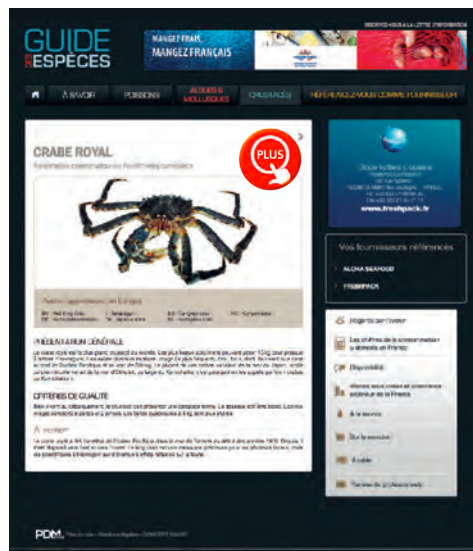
GUIDE DES ESPÈCES

INSCRIVEZ-VOUS À LA LETTRE D'INFORMATION

MANGEZ FRAIS, MANGEZ FRANÇAIS

À SAVOIR | POISSONS | ALGUES & MOLLUSQUES | CRUSTACÉS | RÉFÉRENCEZ-VOUS COMME FOURNISSEUR

CRABE ROYAL

PLUS

PRÉSENTATION GÉNÉRALE

CRITÈRES DE QUALITÉ

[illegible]

www.freshpack.fr

Vos fournisseurs référencés

ALOHA SEAFOOD

FRESHPACK

Disponibilité

À la source

Sur le marché

À table

PDM